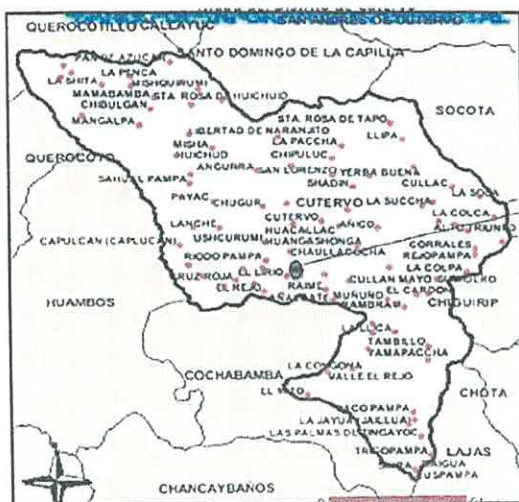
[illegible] SAN ANDRES DE CUTERVO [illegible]

QUEROCOTILLO CALLAYUC
SANTO DOMINGO DE LA CAPILLA
PAMPA AZUCAR
LA PENCA
LA SHITA
MISHQUIRUMI
MAMABAMBA
CHIBULGAN
STA ROSA DE HUICHUD
MANGALPA
SOCOTA
STA. ROSA DE TAPO
LIBERTAD DE NARANJITO
LLIPA
LA PACCHA
QUEROCOTO
MISHA
HUICHUD
CHIPULUC
ANCURRA
SAN LORENZO
YERBA BUENA
SAHUAL PAMPA
SHADIN
CULLAC
LA SOGA
PAYAC
CHUGUR
CUTERVO
LA SUCCHA
LA COLCA
CUTERVO
AÑICO
ALTO TRUNKO
LANCHE
HUACALLAC
CAPULCAN (CAPULCAN)
USHCURUMI
HUANGASHONGA
CORRALES
CHAULLACOCHA
REJOPAMPA
RICOO PAMPA
EL LIRIO
LA COLPA
CRUZ ROJA
CULLAN MAYO
EL REJO
RAIME
EL CARDON
HUAMBOS
RAMBATE
MUÑUÑO
CHIGUIRIP
LALUCA
TAMBILLO
YAMAPACCHA
LA CONGONA
COCHABAMBA
VALLE EL REJO
CHOTA
EL VIZO
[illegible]COPAMPA
LA JAYUA
JAILLUA
LAS PALMAS DE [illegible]NGAYOC
LAJAS
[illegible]COPAMPA
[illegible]NGUA
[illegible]USPAMPA
CHANCAYBAÑOS